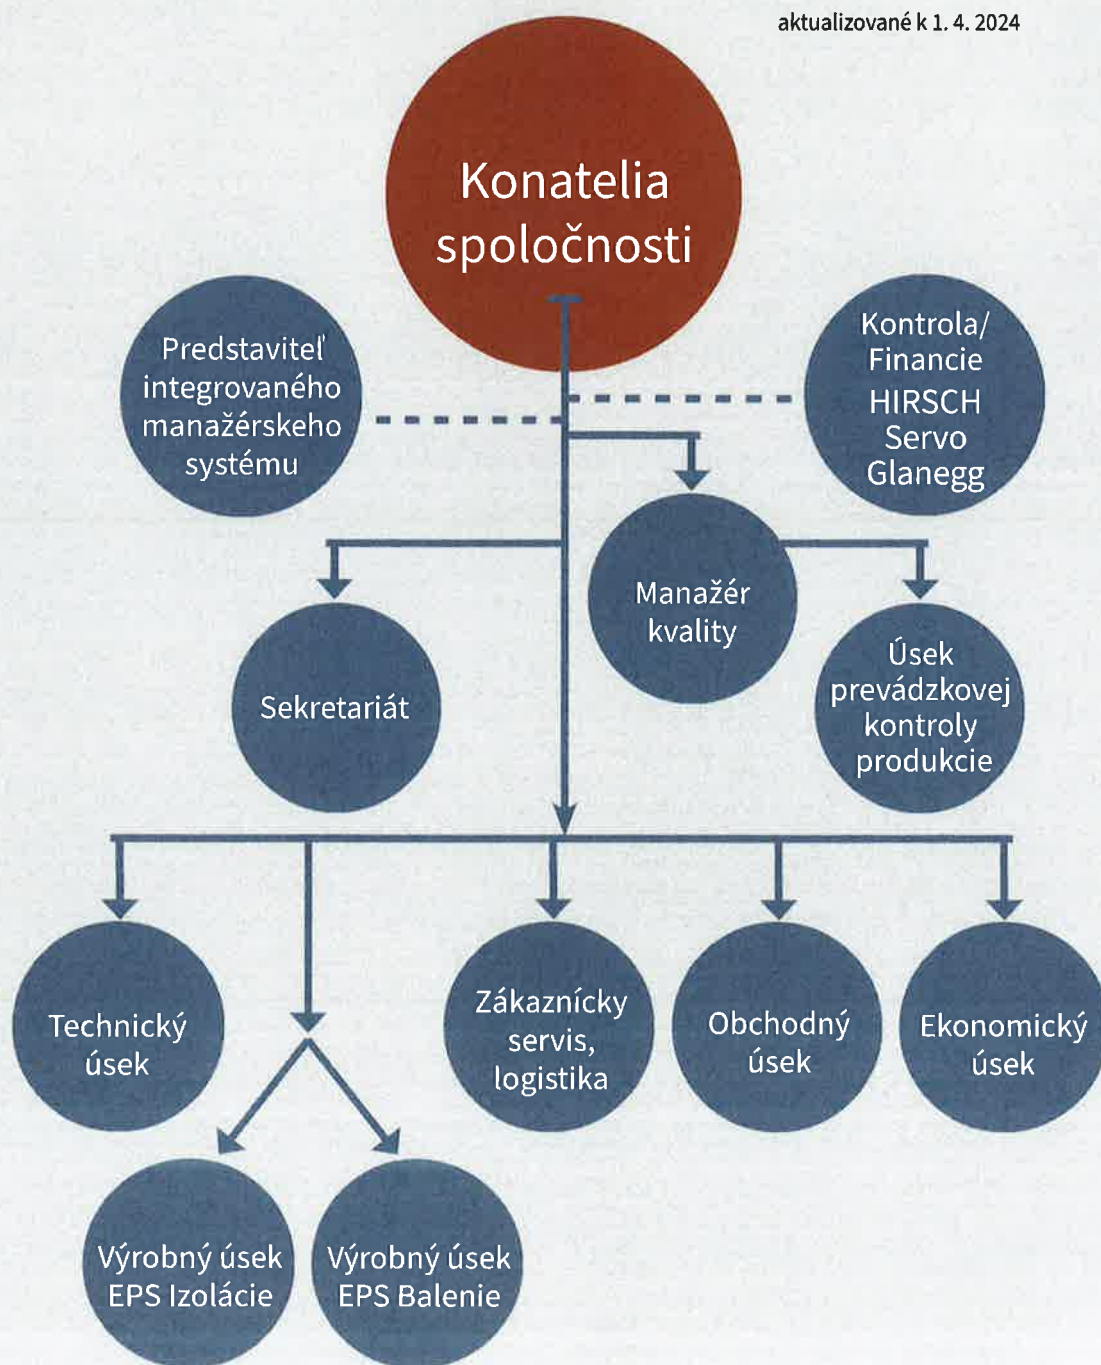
aktualizované k 1. 4. 2024

Konatelia spoločnosti

Predstaviteľ integrovaného manažérskeho systému

Kontrola/ Financie HIRSCH Servo Glanegg

Sekretariát

Manažér kvality

Úsek prevádzkovej kontroly produkcie

Technický úsek

Zákaznícky servis, logistika

Obchodný úsek

Ekonomický úsek

Výrobný úsek EPS Izolácie

Výrobný úsek EPS Balenie